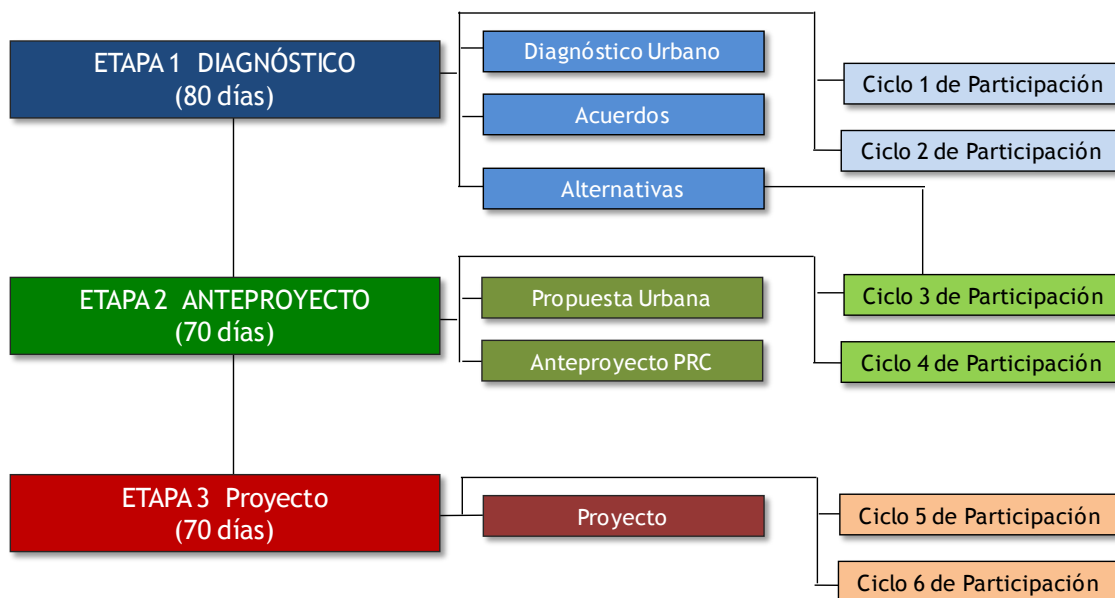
ETAPA 1 DIAGNÓSTICO
(80 días)

Diagnóstico Urbano

Acuerdos

Alternativas

Ciclo 1 de Participación

Ciclo 2 de Participación

ETAPA 2 ANTEPROYECTO
(70 días)

Propuesta Urbana

Anteproyecto PRC

Ciclo 3 de Participación

Ciclo 4 de Participación

ETAPA 3 Proyecto
(70 días)

Proyecto

Ciclo 5 de Participación

Ciclo 6 de Participación